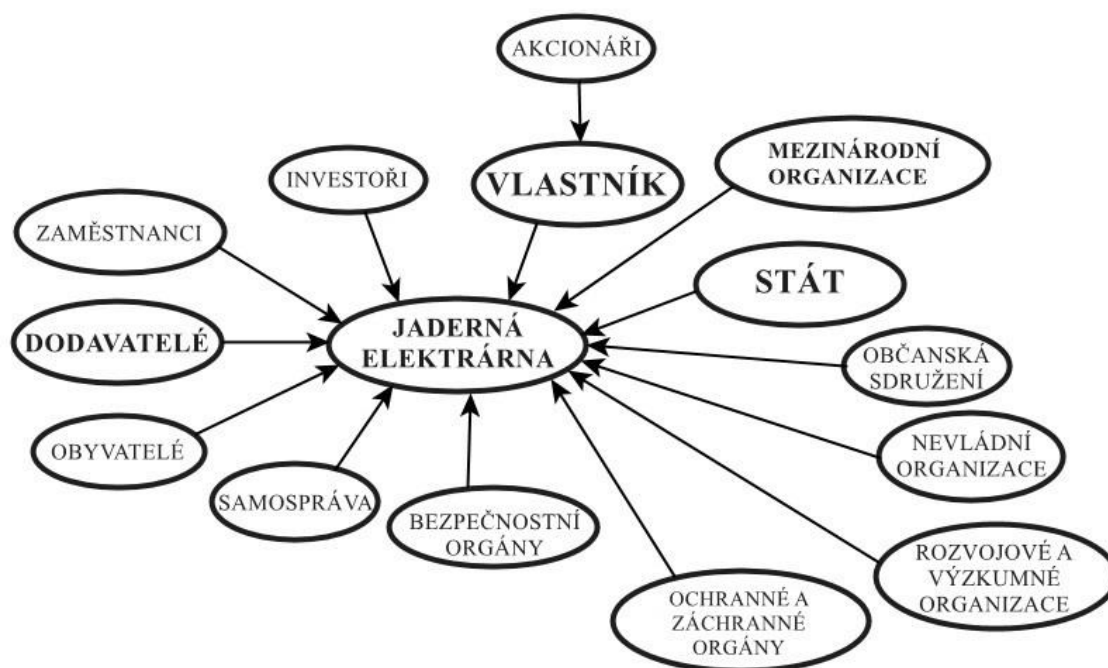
AKCIONÁŘI

INVESTOŘI

VLASTNÍK

MEZINÁRODNÍ ORGANIZACE

ZAMĚSTNANCI

STÁT

DODAVATELÉ

JADERNÁ ELEKTRÁRNA

OBČANSKÁ SDRUŽENÍ

OBYVATELÉ

NEVLÁDNÍ ORGANIZACE

SAMOSPRÁVA

BEZPEČNOSTNÍ ORGÁNY

ROZVOJOVÉ A VÝZKUMNÉ ORGANIZACE

OCHRANNÉ A ZÁCHRANNÉ ORGÁNY